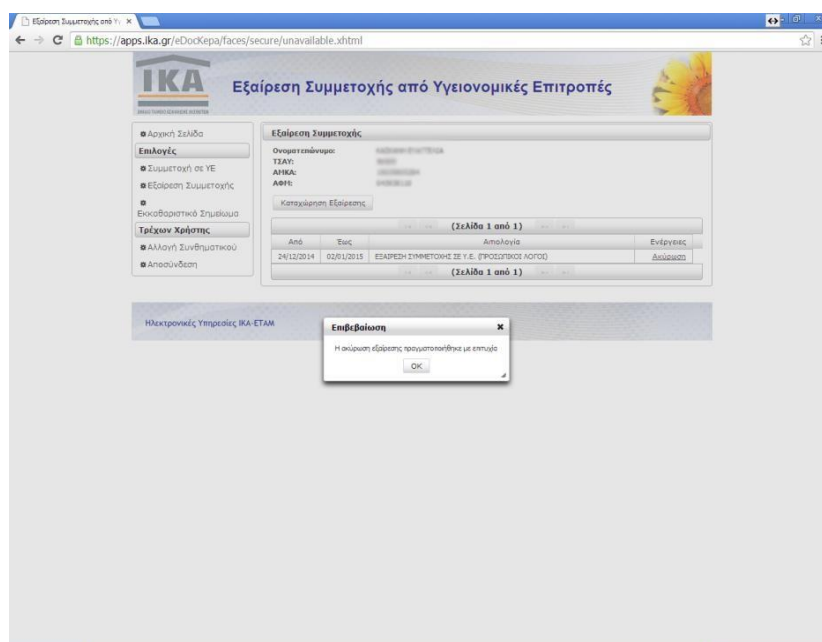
Εξαίρεση Συμμετοχής από Υγ ×

https://apps.ika.gr/eDocKepa/faces/secure/unavailable.xhtml

ΙΚΑ

Εξαίρεση Συμμετοχής από Υγειονομικές Επιτροπές

Αρχική Σελίδα

Επιλογές

Συμμετοχή σε ΥΕ

Εξαίρεση Συμμετοχής

Εκκαθαριστικό Σημείωμα

Τρέχων Χρήστης

Αλλαγή Συνθηματικού

Αποσύνδεση

Εξαίρεση Συμμετοχής

Ονοματεπώνυμο: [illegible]

ΤΣΑΥ: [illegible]

ΑΜΚΑ: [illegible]

ΑΦΜ: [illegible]

Καταχώρηση Εξαίρεσης

(Σελίδα 1 από 1)

| Από | Έως | Απολογία | Ενέργειες |
|---|---|---|---|
| 24/12/2014 | 02/01/2015 | ΕΞΑΙΡΕΣΗ ΣΥΜΜΕΤΟΧΗΣ ΣΕ Υ.Ε. (ΠΡΟΣΩΠΙΚΟΙ ΛΟΓΟΙ) | Ακύρωση |

(Σελίδα 1 από 1)

Ηλεκτρονικές Υπηρεσίες ΙΚΑ-ΕΤΑΜ

Επιβεβαίωση

Η ακύρωση εξαίρεσης πραγματοποιήθηκε με επιτυχία

OK